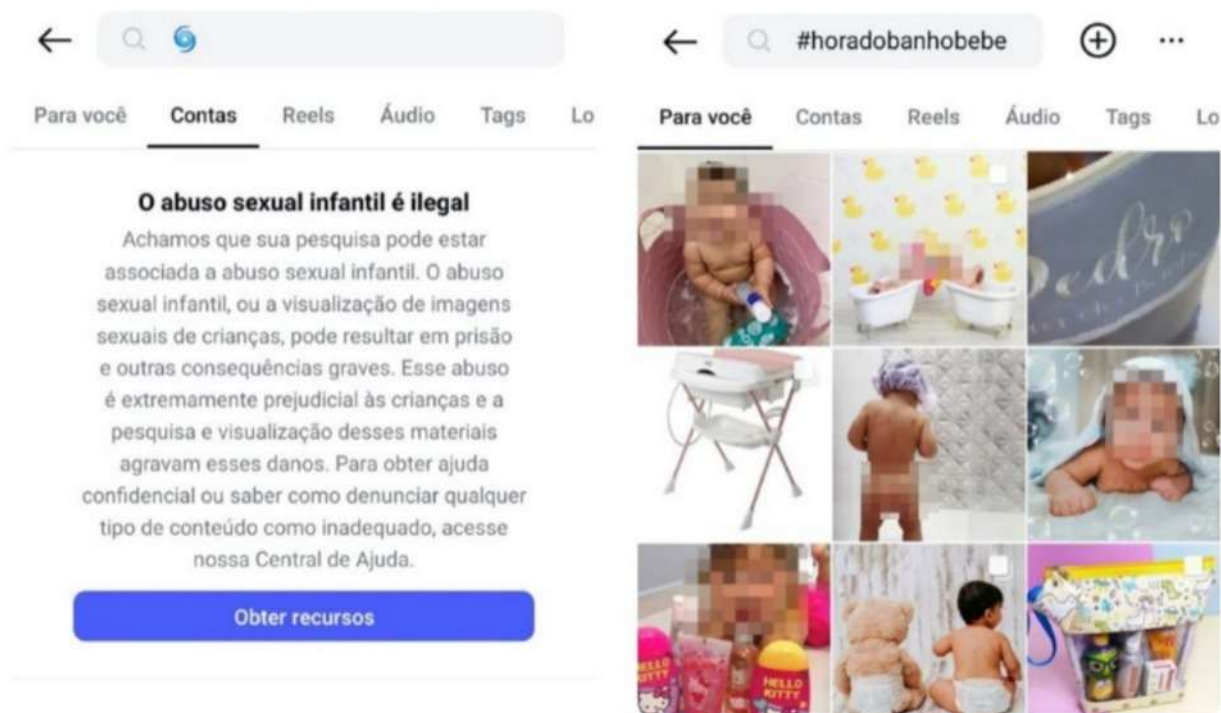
Para você Contas Reels Áudio Tags Lo

O abuso sexual infantil é ilegal

Achamos que sua pesquisa pode estar associada a abuso sexual infantil. O abuso sexual infantil, ou a visualização de imagens sexuais de crianças, pode resultar em prisão e outras consequências graves. Esse abuso é extremamente prejudicial às crianças e a pesquisa e visualização desses materiais agravam esses danos. Para obter ajuda confidencial ou saber como denunciar qualquer tipo de conteúdo como inadequado, acesse nossa Central de Ajuda.

Obter recursos

#horadobanhobebe

Para você Contas Reels Áudio Tags Lo

Pedro

HELLO KITTY

HELLO KITTY